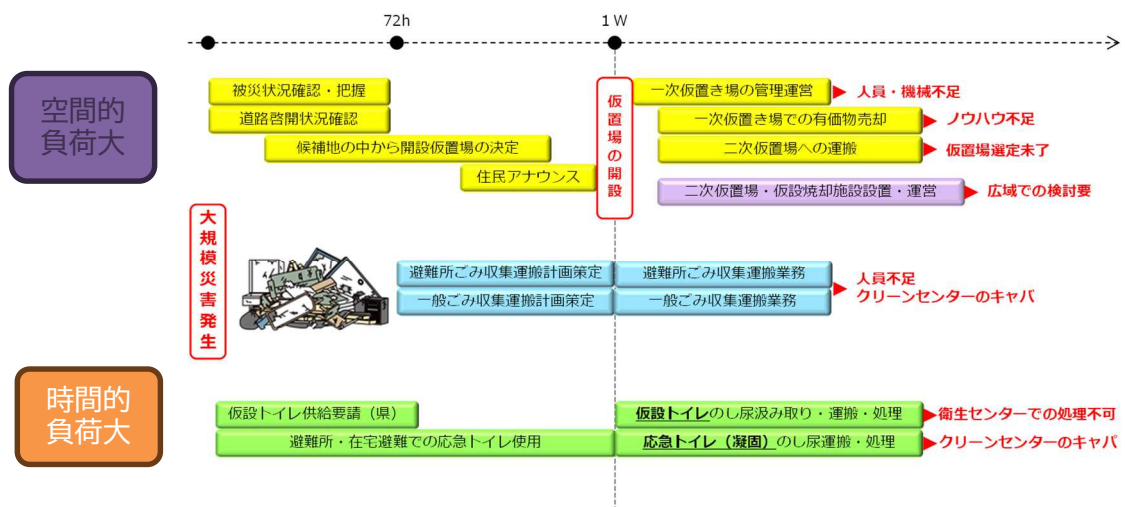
72h

1 W

空間的
負荷大

被災状況確認・把握

道路啓開状況確認

候補地の中から開設仮置場の決定

住民アナウンス

仮置場の開設

一次仮置き場の管理運営

人員・機械不足

一次仮置き場での有価物売却

ノウハウ不足

二次仮置場への運搬

仮置場選定未了

二次仮置場・仮設焼却施設設置・運営

広域での検討要

大規模災害発生

避難所ごみ収集運搬計画策定

避難所ごみ収集運搬業務

一般ごみ収集運搬計画策定

一般ごみ収集運搬業務

人員不足
クリーンセンターのキャパ

時間的
負荷大

仮設トイレ供給要請（県）

仮設トイレのし尿汲み取り・運搬・処理

衛生センターでの処理不可

避難所・在宅避難での応急トイレ使用

応急トイレ（凝固）のし尿運搬・処理

クリーンセンターのキャパ